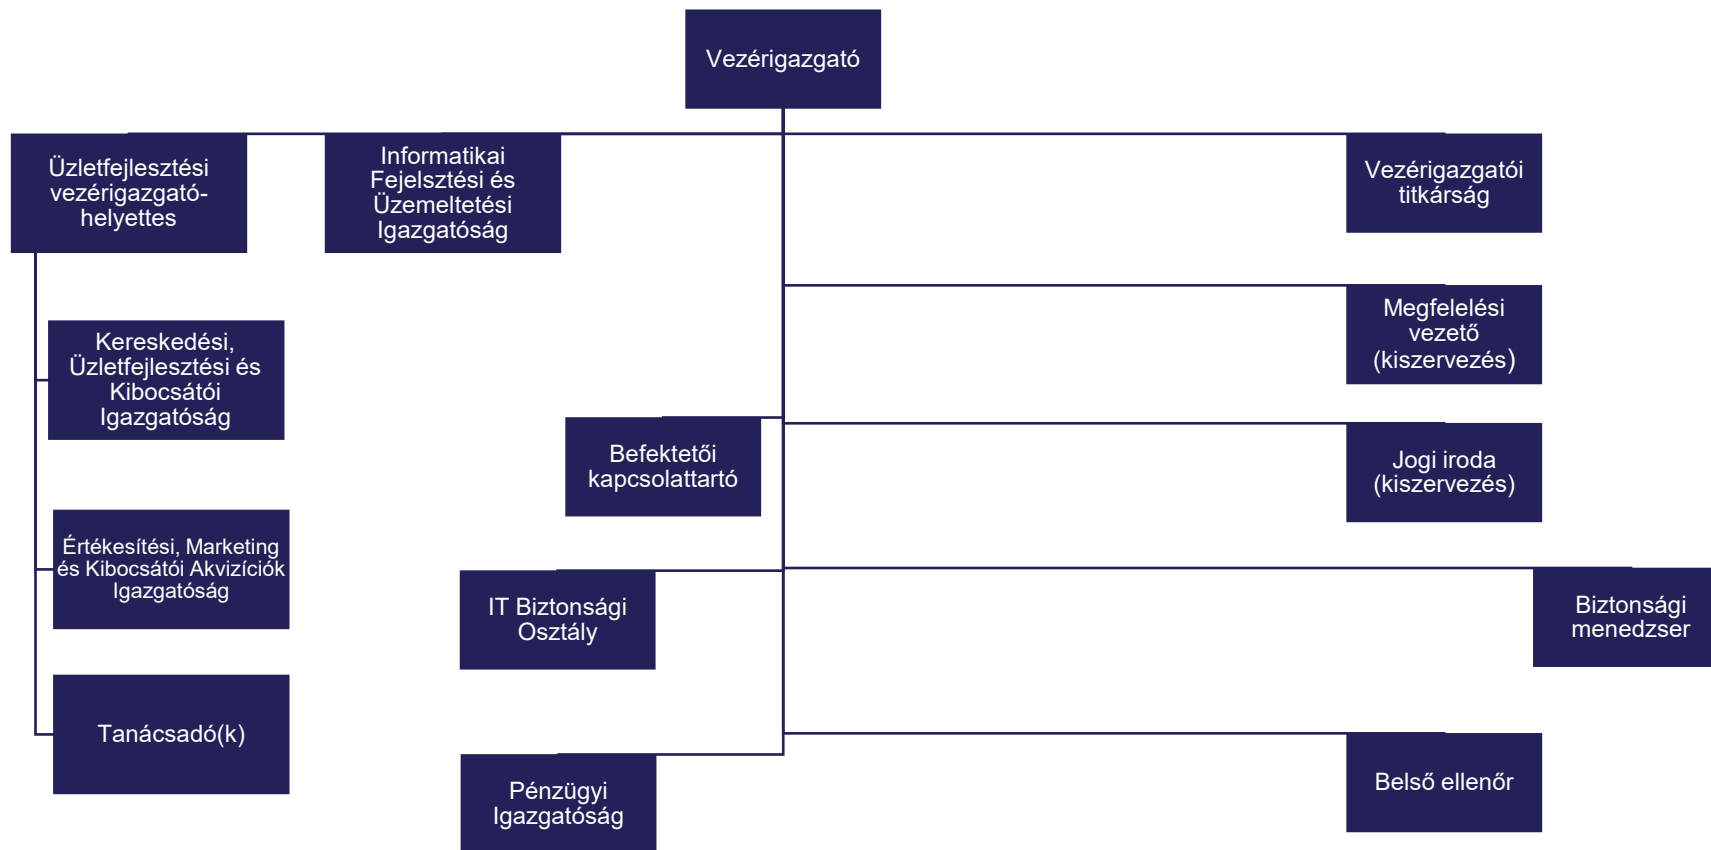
Vezérigazgató

Üzletfejlesztési vezérigazgató-helyettes

Informatikai Fejelsztési és Üzemeltetési Igazgatóság

Vezérigazgatói titkárság

Megfelelési vezető (kiszervezés)

Kereskedési, Üzletfejlesztési és Kibocsátói Igazgatóság

Befektetői kapcsolattartó

Jogi iroda (kiszervezés)

Értékesítési, Marketing és Kibocsátói Akvizíciók Igazgatóság

IT Biztonsági Osztály

Biztonsági menedzser

Tanácsadó(k)

Belső ellenőr

Pénzügyi Igazgatóság